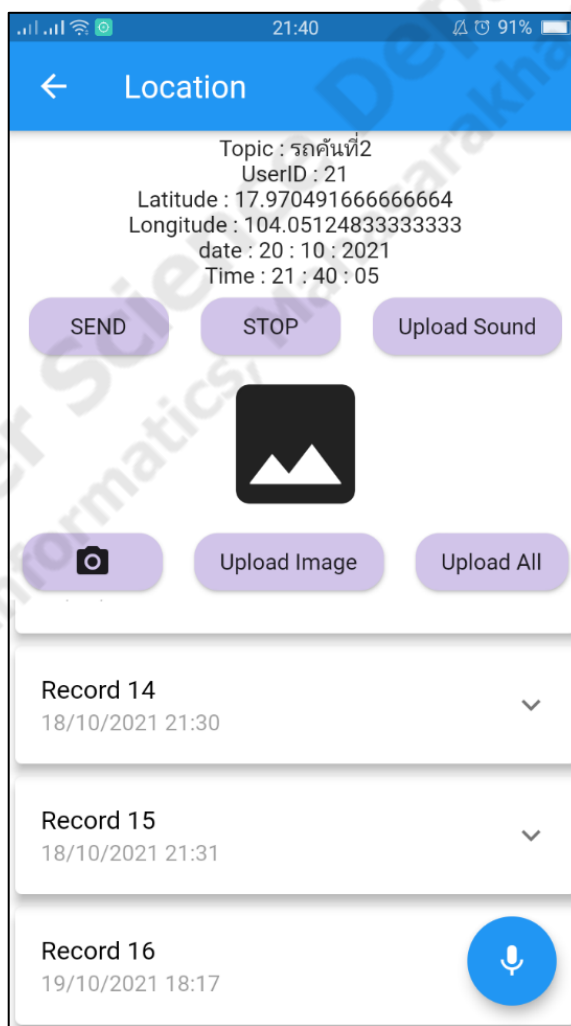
21:40
91%

Location

Topic : รถคันที่2
UserID : 21
Latitude : 17.970491666666664
Longitude : 104.05124833333333
date : 20 : 10 : 2021
Time : 21 : 40 : 05

SEND
STOP
Upload Sound

Upload Image
Upload All

Record 14
18/10/2021 21:30

Record 15
18/10/2021 21:31

Record 16
19/10/2021 18:17